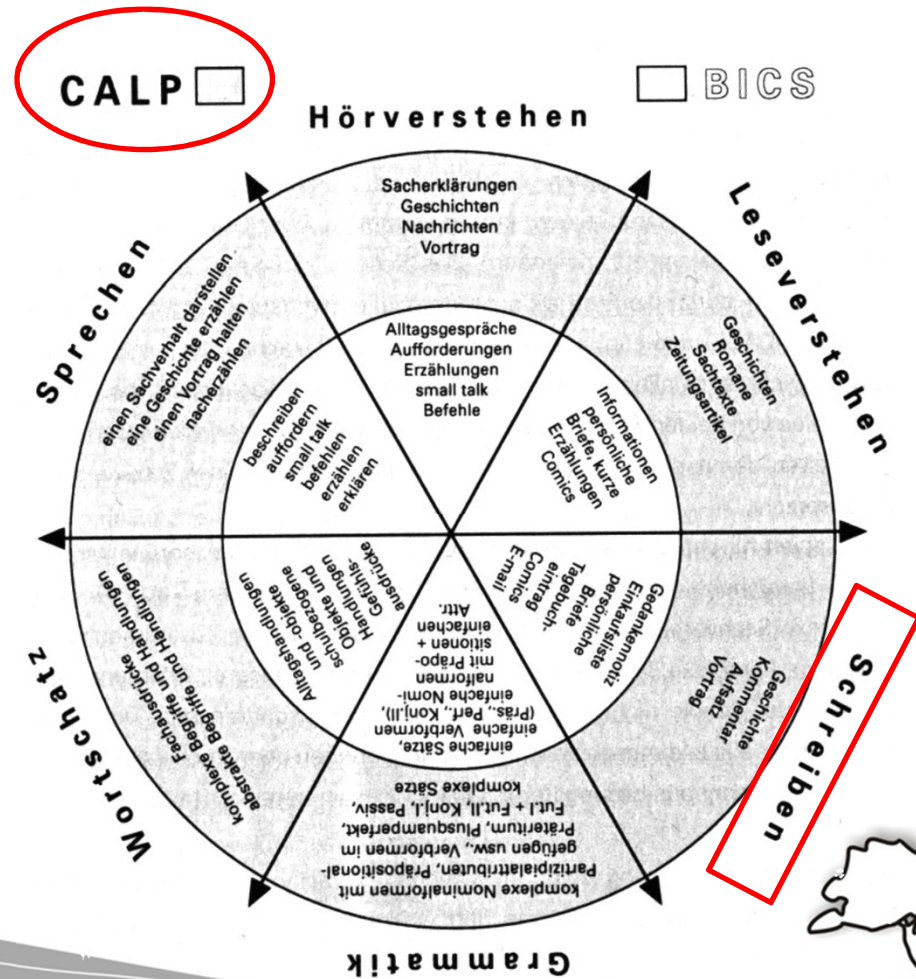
CALP

BICS

Hörverstehen

Sacherklärungen
Geschichten
Nachrichten
Vortrag

Alltagsgespräche
Aufforderungen
Erzählungen
small talk
Befehle

Leseverstehen

Geschichten
Romane
Sachtexte
Zeitungsartikel

Informationen
persönliche
Briefe, kurze
Erzählungen
Comics

Schreiben

Geschichte
Kommentar
Aufsatz
Vortrag

Gedankennotiz
Einkaufsliste
persönliche
Briefe
Tagebuch-
eintrag
Comics
E-mail

Grammatik

komplexe Nominalformen mit
Partizipialattributen, Präpositional-
gefügen usw., Verbformen im
Präteritum, Plusquamperfekt,
Fut.I + Fut.II, Konj.I, Konj.II, Passiv,
komplexe Sätze

einfache Sätze,
einfache Verbformen
(Präs., Perf., Konj.II),
einfache Nomi-
nalformen
mit Präpo-
sitionen +
einfachen
Attr.

Wortschatz

abstrakte Begriffe und Handlungen
komplexe Fachausdrücke

Alltagshandlungen
und -objekte
schulbezogene
Objekte und
Handlungen
Gefühls-
ausdrücke

Sprechen

einen Sachverhalt darstellen
eine Geschichte erzählen
einen Vortrag halten
nacherzählen

beschreiben
auffordern
small talk
befehlen
erzählen
erklären